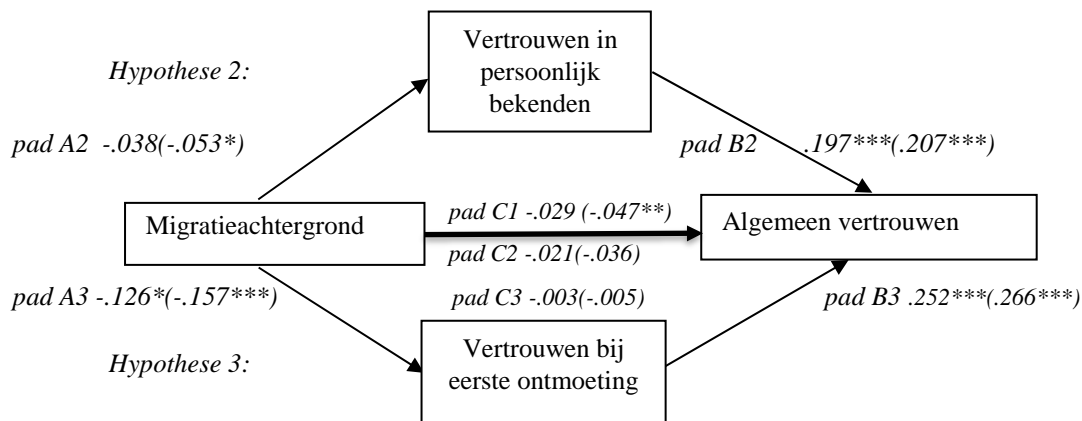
Hypothese 2:

Vertrouwen in persoonlijk bekenden

pad A2 -.038(-.053*)

pad B2 .197***(.207***)

Migratieachtergrond

pad C1 -.029 (-.047**)

pad C2 -.021(-.036)

Algemeen vertrouwen

pad A3 -.126*(-.157***)

pad C3 -.003(-.005)

pad B3 .252***(.266***)

Hypothese 3:

Vertrouwen bij eerste ontmoeting